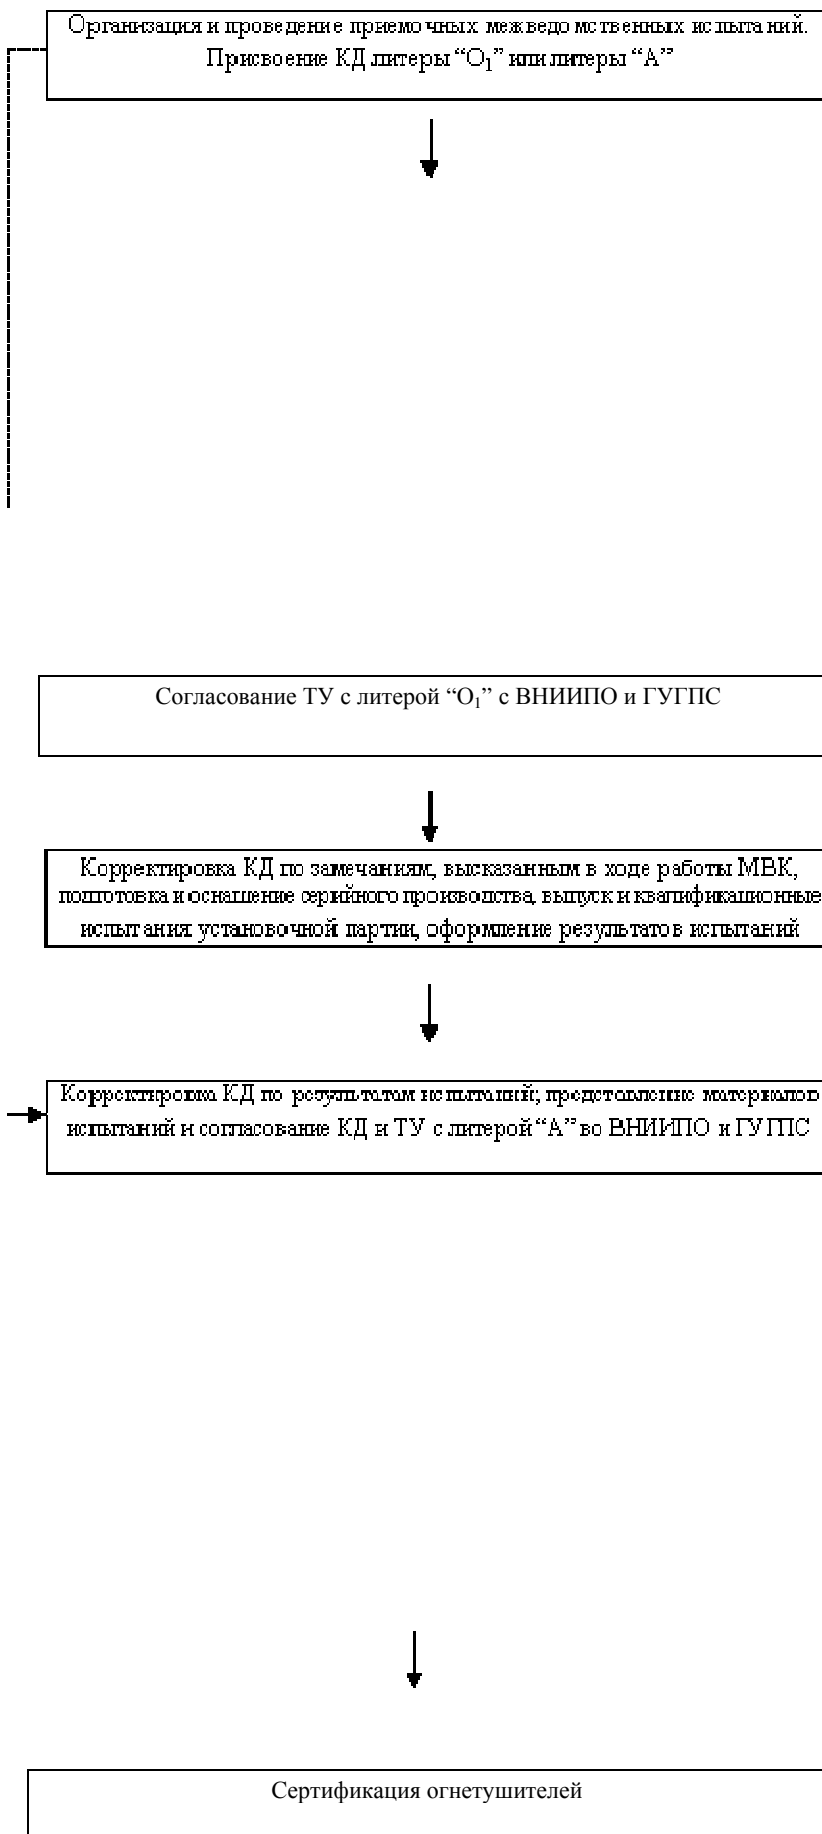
Организация и проведение приемочных межведомственных испытаний. Присвоение КД литеры “$O_1$” или литеры “А”

Согласование ТУ с литерой “$O_1$” с ВНИИПО и ГУГПС

Корректировка КД по замечаниям, высказанным в ходе работы МВК, подготовка и оснащение серийного производства, выпуск и квалификационные испытания установочной партии, оформление результатов испытаний

Корректировка КД по результатам испытаний; представление материалов испытаний и согласование КД и ТУ с литерой “А” во ВНИИПО и ГУГПС

Сертификация огнетушителей